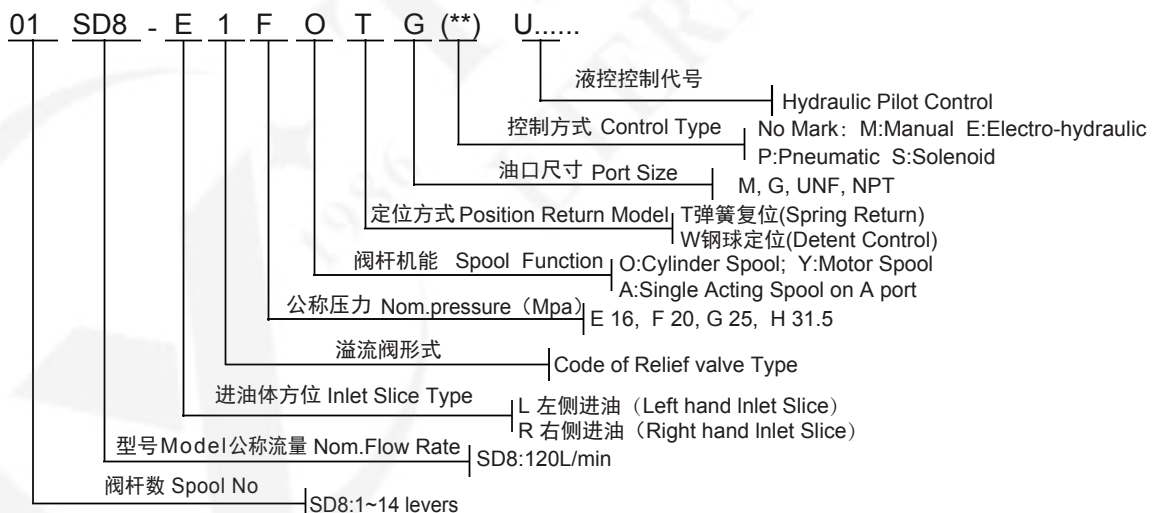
01 SD8 - E 1 F O T G (**) U......

液控控制代号
Hydraulic Pilot Control

控制方式 Control Type
No Mark：M:Manual E:Electro-hydraulic
P:Pneumatic S:Solenoid

油口尺寸 Port Size
M, G, UNF, NPT

定位方式 Position Return Model
T弹簧复位(Spring Return)
W钢球定位(Detent Control)

阀杆机能 Spool Function
O:Cylinder Spool; Y:Motor Spool
A:Single Acting Spool on A port

公称压力 Nom.pressure（Mpa）
E 16, F 20, G 25, H 31.5

溢流阀形式
Code of Relief valve Type

进油体方位 Inlet Slice Type
L 左侧进油（Left hand Inlet Slice）
R 右侧进油（Right hand Inlet Slice）

型号Model公称流量 Nom.Flow Rate
SD8:120L/min

阀杆数 Spool No
SD8:1~14 levers